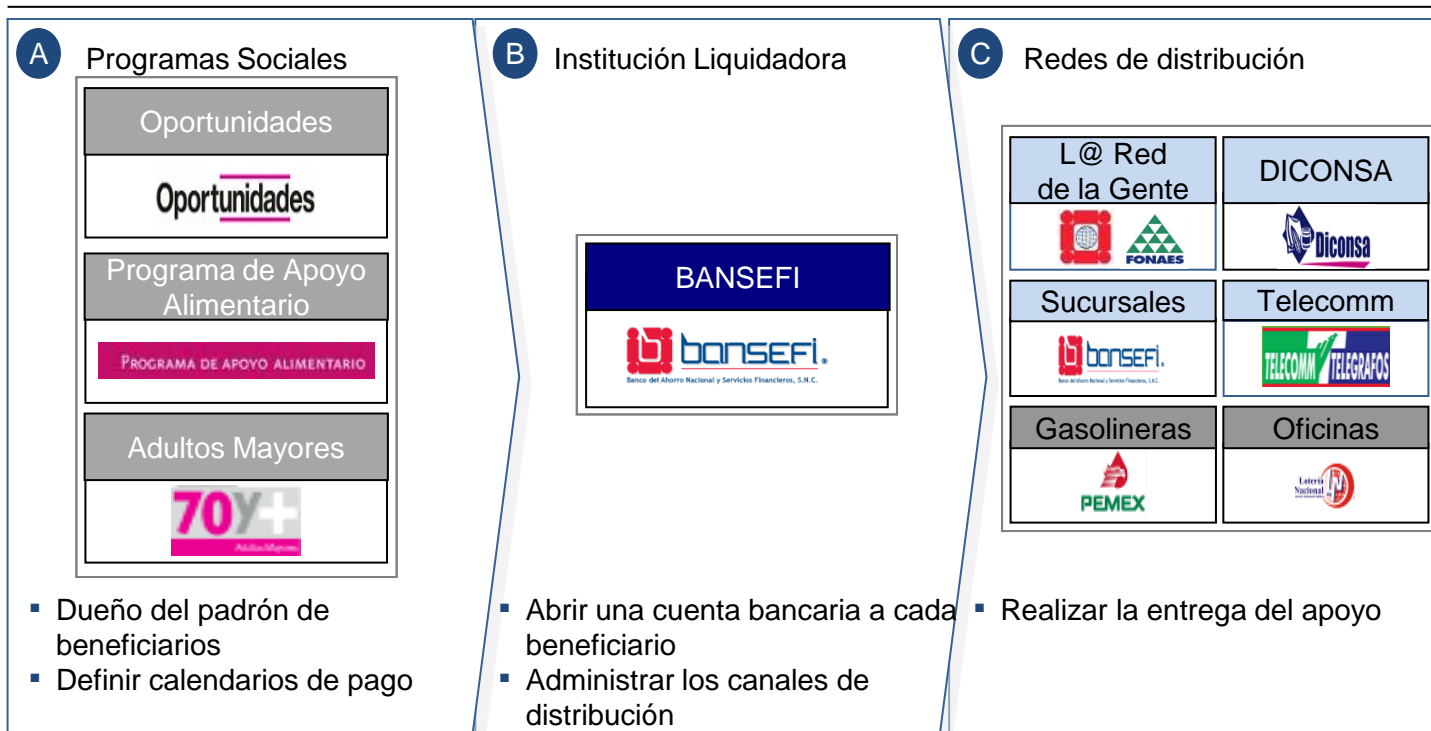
A Programas Sociales

Oportunidades

Oportunidades

Programa de Apoyo Alimentario

PROGRAMA DE APOYO ALIMENTARIO

Adultos Mayores

70Y+

Adultos Mayores

- Dueño del padrón de beneficiarios
- Definir calendarios de pago

B Institución Liquidadora

BANSEFI

bansefi.

Banco del Ahorro Nacional y Servicios Financieros, S.N.C.

- Abrir una cuenta bancaria a cada beneficiario
- Administrar los canales de distribución

C Redes de distribución

| L@ Red de la Gente | DICONSA |
|---|---|
| FONAES | Diconsa |
| Sucursales | Telecomm |
| bansefi. Banco del Ahorro Nacional y Servicios Financieros, S.N.C. | TELECOMM TELEGRAFOS |
| Gasolineras | Oficinas |
| PEMEX | Lotería Nacional |

- Realizar la entrega del apoyo